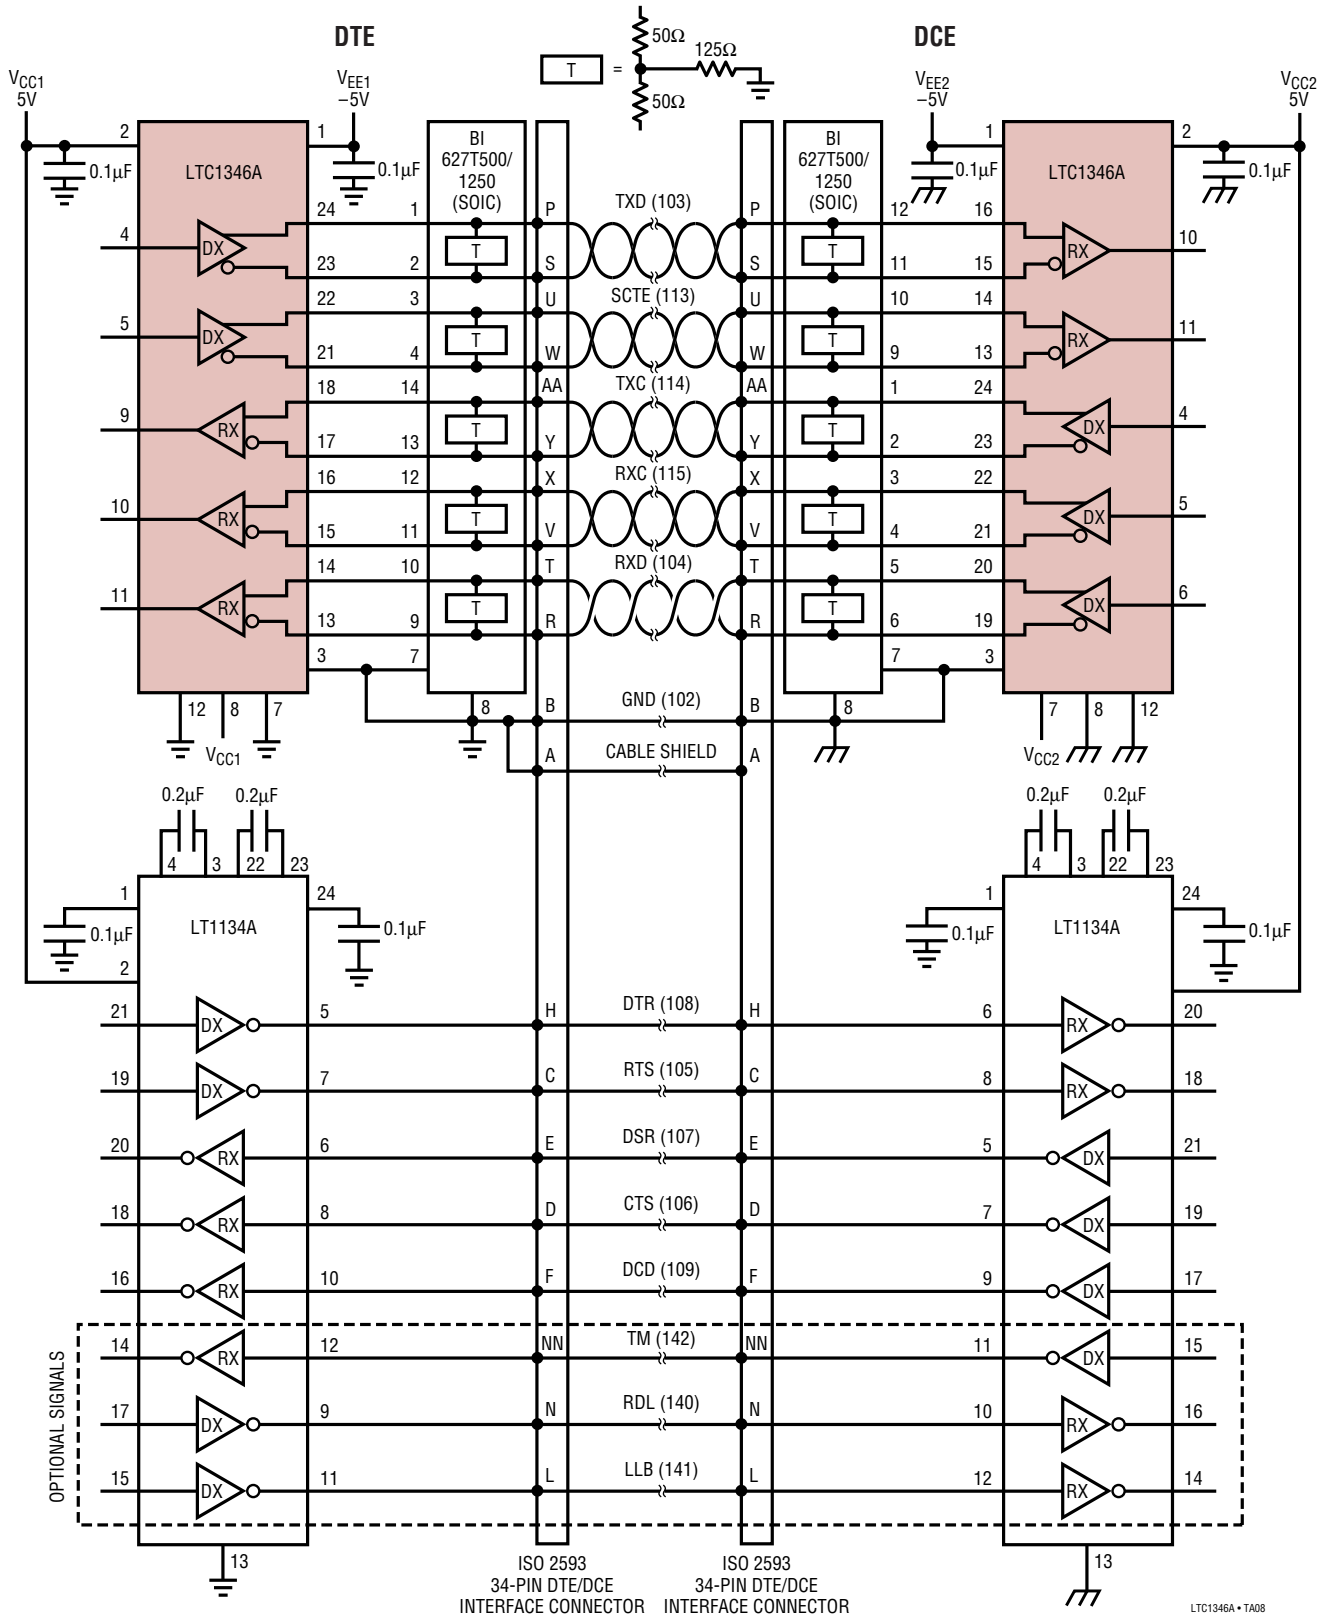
DTE

DCE

T = 50Ω 125Ω 50Ω

$V_{CC1}$ 5V

$V_{EE1}$ −5V

$V_{EE2}$ −5V

$V_{CC2}$ 5V

2 1 0.1μF 0.1μF LTC1346A

BI 627T500/ 1250 (SOIC)

BI 627T500/ 1250 (SOIC)

1 2 0.1μF 0.1μF LTC1346A

24 1 P TXD (103) P 12 16
4 DX T T RX 10
23 2 S S 11 15
22 3 U SCTE (113) U 10 14
5 DX T T RX 11
21 4 W W 9 13
18 14 AA TXC (114) AA 1 24
9 RX T T DX 4
17 13 Y Y 2 23
16 12 X RXC (115) X 3 22
10 RX T T DX 5
15 11 V V 4 21
14 10 T RXD (104) T 5 20
11 RX T T DX 6
13 9 R R 6 19
3 7 7 3
12 8 7 8 B GND (102) B 8 7 8 12
$V_{CC1}$ A CABLE SHIELD A $V_{CC2}$

0.2μF 0.2μF 4 3 22 23
0.2μF 0.2μF 4 3 22 23

1 24 LT1134A 0.1μF 0.1μF 2
1 24 LT1134A 0.1μF 0.1μF

21 DX 5 H DTR (108) H 6 RX 20
19 DX 7 C RTS (105) C 8 RX 18
20 RX 6 E DSR (107) E 5 DX 21
18 RX 8 D CTS (106) D 7 DX 19
16 RX 10 F DCD (109) F 9 DX 17
14 RX 12 NN TM (142) NN 11 DX 15
17 DX 9 N RDL (140) N 10 RX 16
15 DX 11 L LLB (141) L 12 RX 14

OPTIONAL SIGNALS

13 13

ISO 2593 34-PIN DTE/DCE INTERFACE CONNECTOR

ISO 2593 34-PIN DTE/DCE INTERFACE CONNECTOR

LTC1346A • TA08